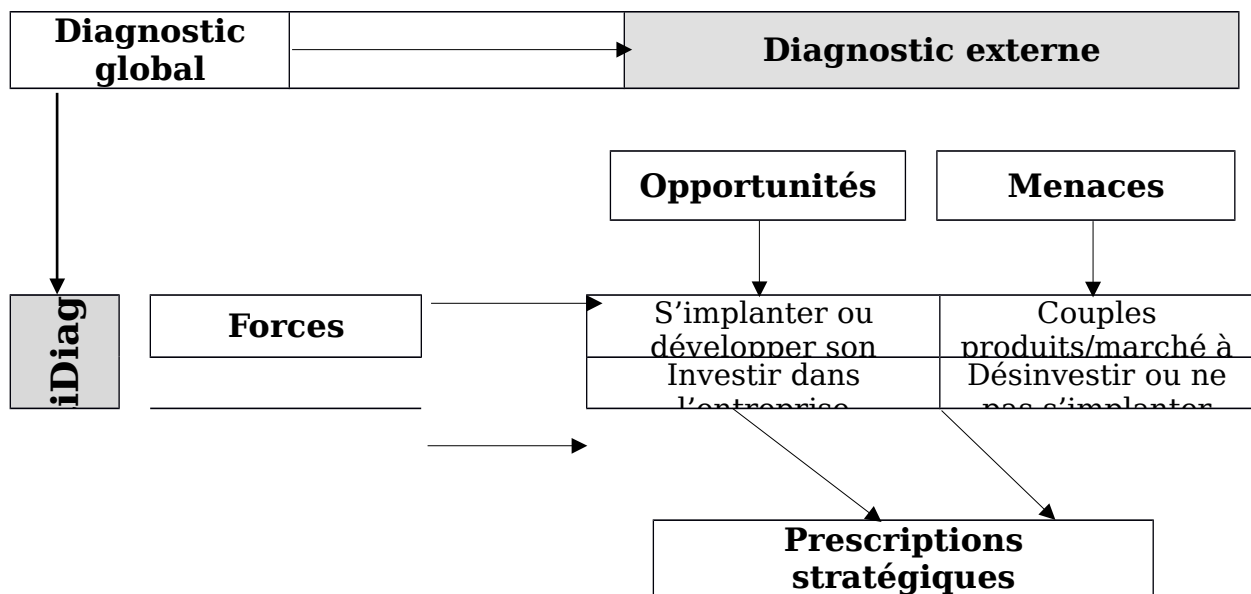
Diagnostic global

Diagnostic externe

Opportunités

Menaces

iDiag

Forces

| S’implanter ou développer son | Couples produits/marché à |
|---|---|
| Investir dans l’entreprise | Désinvestir ou ne pas s’implanter |

Prescriptions stratégiques